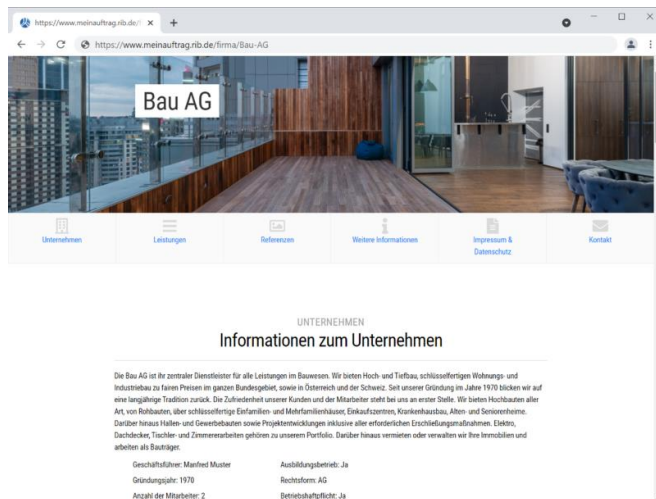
https://www.meinauftrag.rib.de/

https://www.meinauftrag.rib.de/firma/Bau-AG

Bau AG

Unternehmen | Leistungen | Referenzen | Weitere Informationen | Impressum & Datenschutz | Kontakt

UNTERNEHMEN

Informationen zum Unternehmen

Die Bau AG ist Ihr zentraler Dienstleister für alle Leistungen im Bauwesen. Wir bieten Hoch- und Tiefbau, schlüsselfertigen Wohnungs- und Industriebau zu fairen Preisen im ganzen Bundesgebiet, sowie in Österreich und der Schweiz. Seit unserer Gründung im Jahre 1970 blicken wir auf eine langjährige Tradition zurück. Die Zufriedenheit unserer Kunden und der Mitarbeiter steht bei uns an erster Stelle. Wir bieten Hochbauten aller Art, von Rohbauten, über schlüsselfertige Einfamilien- und Mehrfamilienhäuser, Einkaufszentren, Krankenhausbau, Alten- und Seniorenheime. Darüber hinaus Hallen- und Gewerbebauten sowie Projektentwicklungen inklusive aller erforderlichen Erschließungsmaßnahmen. Elektro, Dachdecker, Tischler- und Zimmererarbeiten gehören zu unserem Portfolio. Darüber hinaus vermieten oder verwalten wir Ihre Immobilien und arbeiten als Bauträger.

Geschäftsführer: Manfred Muster
Ausbildungsbetrieb: Ja
Gründungsjahr: 1970
Rechtsform: AG
Anzahl der Mitarbeiter: 2
Betriebshaftpflicht: Ja